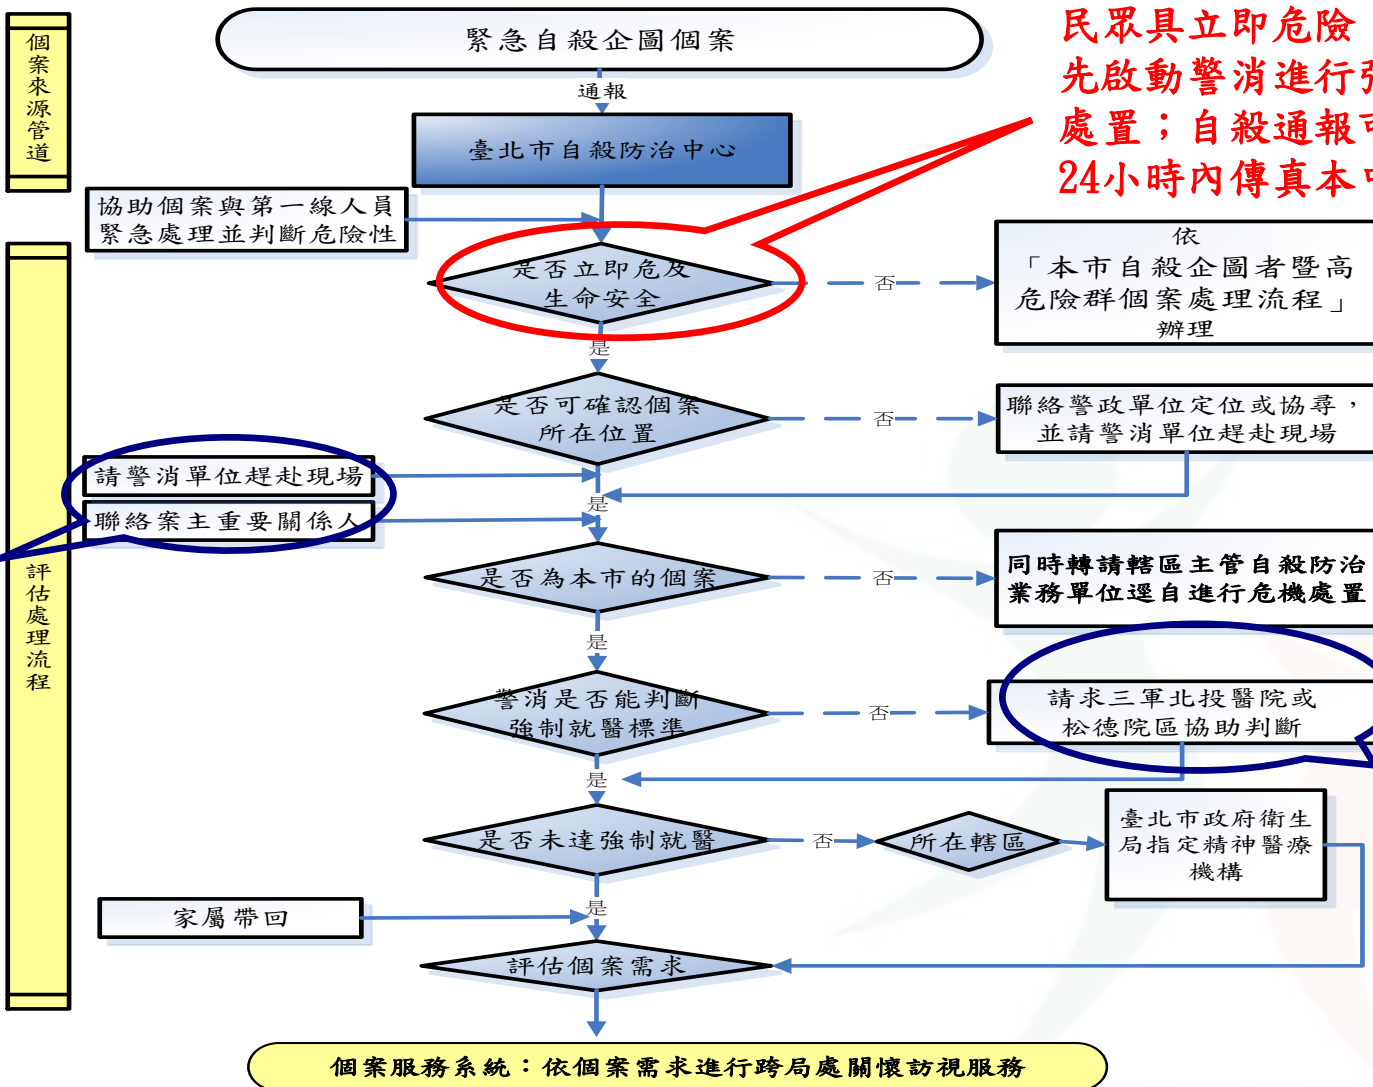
個案來源管道

緊急自殺企圖個案

通報

臺北市自殺防治中心

民眾具立即危險
先啟動警消進行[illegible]
處置；自殺通報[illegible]
24小時內傳真本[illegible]

協助個案與第一線人員緊急處理並判斷危險性

評估處理流程

是否立即危及生命安全

否

依「本市自殺企圖者暨高危險群個案處理流程」辦理

是

是否可確認個案所在位置

否

聯絡警政單位定位或協尋，並請警消單位趕赴現場

請警消單位趕赴現場

聯絡案主重要關係人

是

是否為本市的個案

否

同時轉請轄區主管自殺防治業務單位逕自進行危機處置

是

警消是否能判斷強制就醫標準

否

請求三軍北投醫院或松德院區協助判斷

是

是否未達強制就醫

否

所在轄區

臺北市政府衛生局指定精神醫療機構

家屬帶回

是

評估個案需求

個案服務系統：依個案需求進行跨局處關懷訪視服務